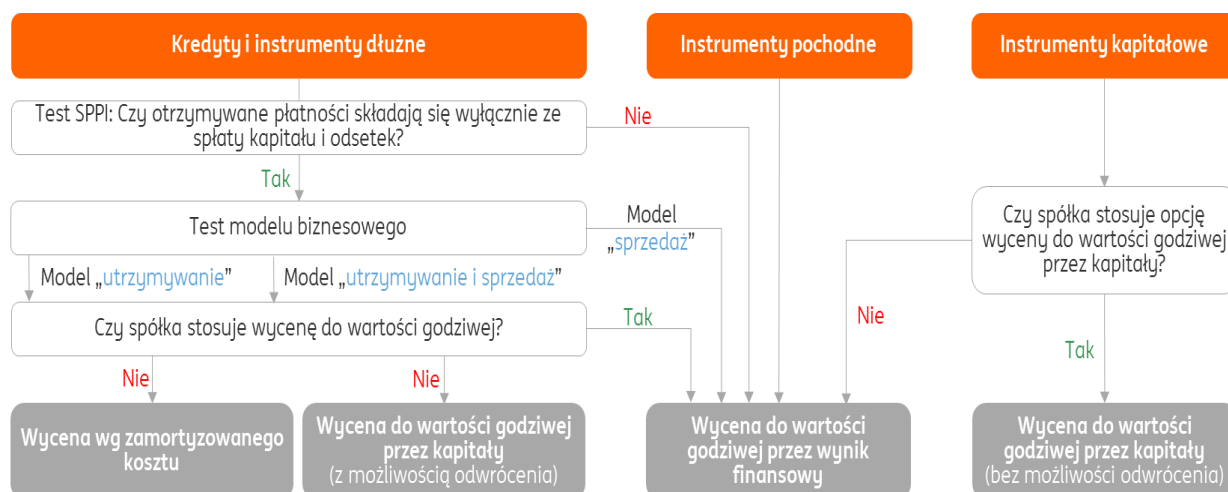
Kredyty i instrumenty dłużne

Instrumenty pochodne

Instrumenty kapitałowe

Test SPPI: Czy otrzymywane płatności składają się wyłącznie ze spłaty kapitału i odsetek?

Nie

Tak

Test modelu biznesowego

Model „sprzedaż"

Czy spółka stosuje opcję wyceny do wartości godziwej przez kapitały?

Model „utrzymywanie"

Model „utrzymywanie i sprzedaż"

Czy spółka stosuje wycenę do wartości godziwej?

Tak

Nie

Tak

Nie

Nie

Wycena wg zamortyzowanego kosztu

Wycena do wartości godziwej przez kapitały (z możliwością odwrócenia)

Wycena do wartości godziwej przez wynik finansowy

Wycena do wartości godziwej przez kapitały (bez możliwości odwrócenia)